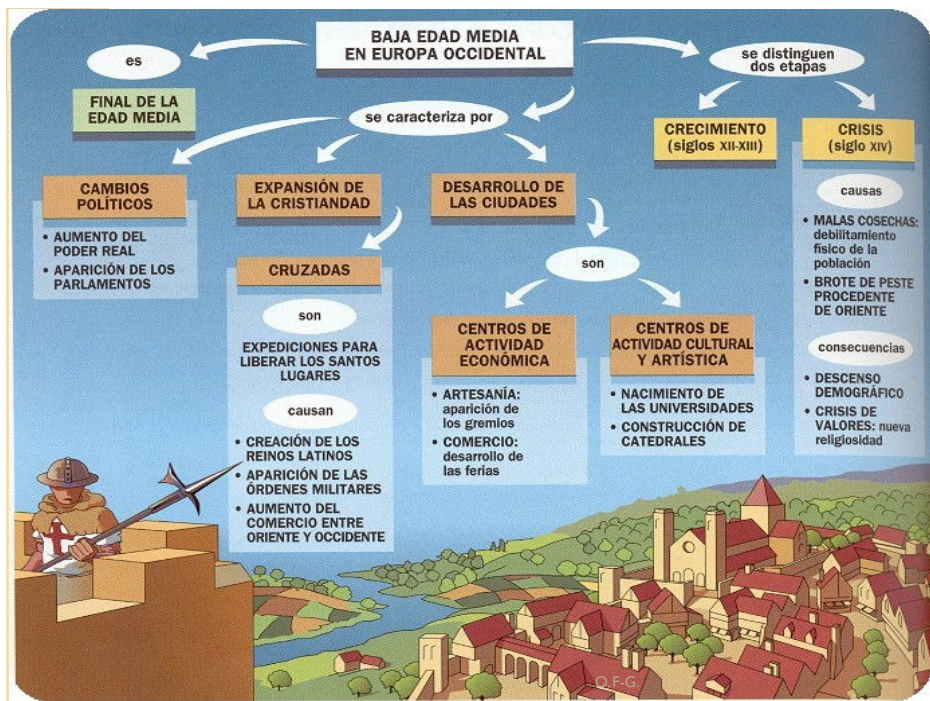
BAJA EDAD MEDIA EN EUROPA OCCIDENTAL

es

FINAL DE LA EDAD MEDIA

se caracteriza por

se distinguen dos etapas

CRECIMIENTO (siglos XII-XIII)

CRISIS (siglo XIV)

causas

• MALAS COSECHAS: debilitamiento físico de la población
• BROTE DE PESTE PROCEDENTE DE ORIENTE

consecuencias

• DESCENSO DEMOGRÁFICO
• CRISIS DE VALORES: nueva religiosidad

CAMBIOS POLÍTICOS

• AUMENTO DEL PODER REAL
• APARICIÓN DE LOS PARLAMENTOS

EXPANSIÓN DE LA CRISTIANDAD

CRUZADAS

son

EXPEDICIONES PARA LIBERAR LOS SANTOS LUGARES

causan

• CREACIÓN DE LOS REINOS LATINOS
• APARICIÓN DE LAS ÓRDENES MILITARES
• AUMENTO DEL COMERCIO ENTRE ORIENTE Y OCCIDENTE

DESARROLLO DE LAS CIUDADES

son

CENTROS DE ACTIVIDAD ECONÓMICA

• ARTESANÍA: aparición de los gremios
• COMERCIO: desarrollo de las ferias

CENTROS DE ACTIVIDAD CULTURAL Y ARTÍSTICA

• NACIMIENTO DE LAS UNIVERSIDADES
• CONSTRUCCIÓN DE CATEDRALES

O.F-G.